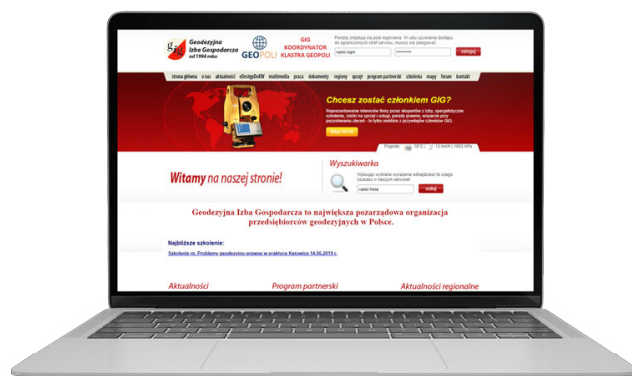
Geodezyjna Izba Gospodarcza od 1994 roku

GEOPOLI

GIG KOORDYNATOR KLASTRA GEOPOLI

Poniżej znajduje się okno logowania. W celu uzyskania dostępu do ograniczonych zasobów serwisu, musisz się zalogować.

wpisz login

zaloguj

strona główna | o nas | aktualności | eDoctgoDoWW | multimedia | praca | dokumenty | regiony | sprzęt | program partnerski | szkolenia | mapy | forum | kontakt

Chcesz zostać członkiem GIG?

Reprezentowanie interesów firmy przez ekspertów z izby, specjalistyczne szkolenia, zniżki na sprzęt i usługi, porady prawne, wsparcie przy pozyskiwaniu zleceń - to tylko niektóre z przywilejów członków GIG.

więcej

Pogoda 10°C 13 km/h 1003 hPa

Wyszukiwarka

Wpisując wybrane wyrażenie odnajdziesz to czego szukasz w naszym serwisie!

wpisz fraze

szukaj

Witamy na naszej stronie!

Geodezyjna Izba Gospodarcza to największa pozarządowa organizacja przedsiębiorców geodezyjnych w Polsce.

Najbliższe szkolenie:

Szkolenie nt. Problemy geodezyjno prawne w praktyce Katowice 14.06.2015 r.

Aktualności

Program partnerski

Aktualności regionalne